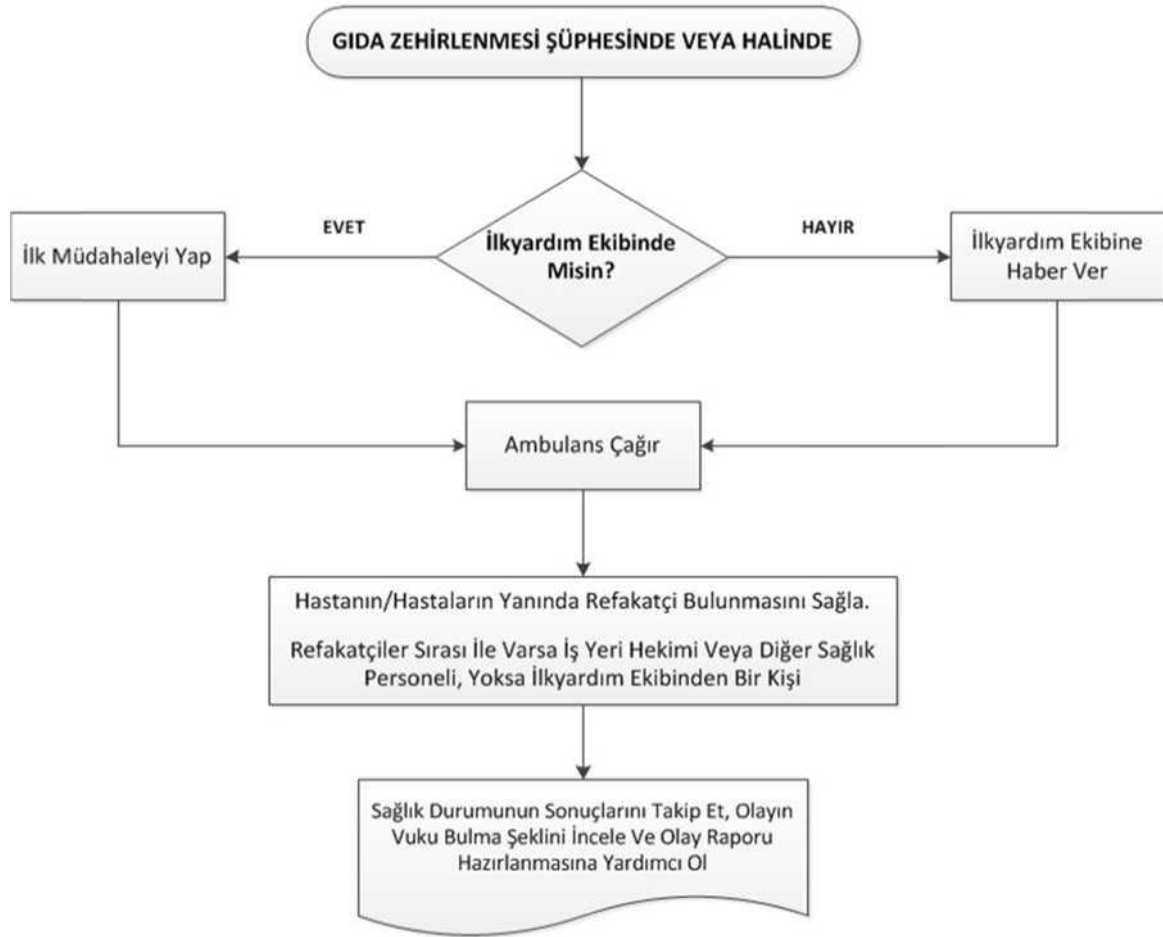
GIDA ZEHİRLENMESİ ŞÜPHESİNDE VEYA HALİNDE

EVET

İlkyardım Ekibinde Misin?

HAYIR

İlk Müdahaleyi Yap

İlkyardım Ekibine Haber Ver

Ambulans Çağır

Hastanın/Hastaların Yanında Refakatçi Bulunmasını Sağla.

Refakatçiler Sırası İle Varsa İş Yeri Hekimi Veya Diğer Sağlık Personeli, Yoksa İlkyardım Ekibinden Bir Kişi

Sağlık Durumunun Sonuçlarını Takip Et, Olayın Vuku Bulma Şeklini İncele Ve Olay Raporu Hazırlanmasına Yardımcı Ol